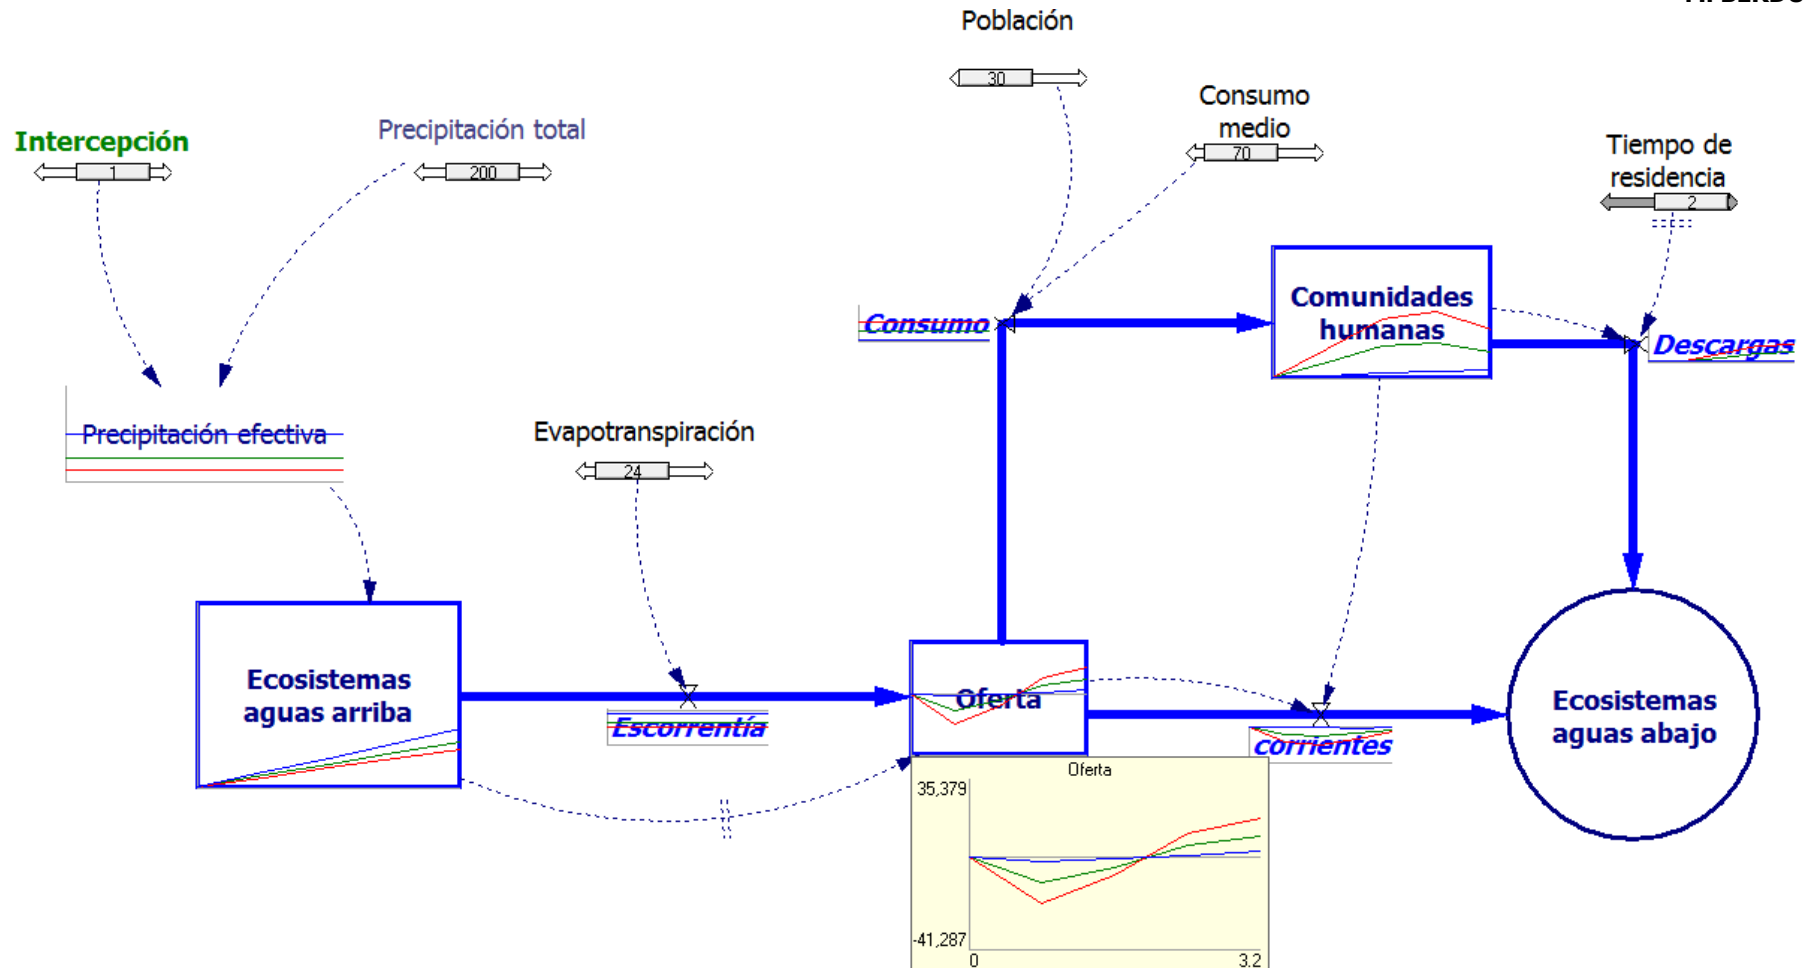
Población

30

Consumo medio

70

Intercepción

1

Precipitación total

200

Tiempo de residencia

2

Consumo

Comunidades humanas

Descargas

Precipitación efectiva

Evapotranspiración

24

Ecosistemas aguas arriba

Escorrentía

Oferta

corrientes

Ecosistemas aguas abajo

Oferta

35,379

-41,287

0

3.2